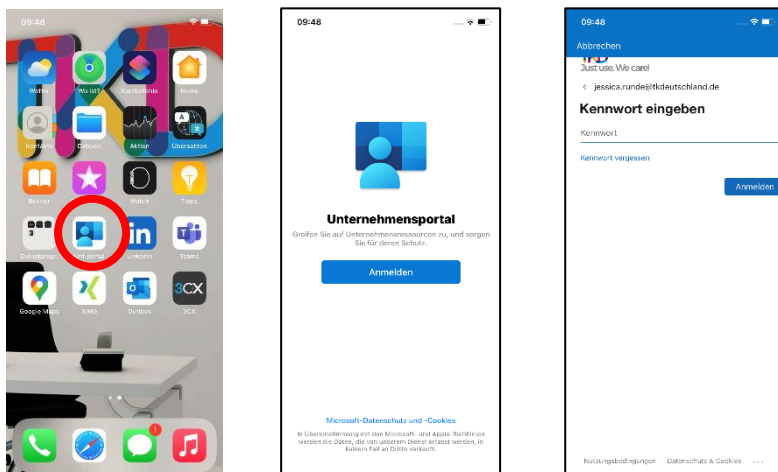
09:48

Wetter
Wo ist?
Kurzbefehle
Home
Kontakte
Dateien
Aktien
Übersetzen
Bücher
Watch
Tipps
Dienstprogr
Unt.portal
LinkedIn
Teams
Google Maps
XING
Outlook
3CX

09:48

Unternehmensportal

Greifen Sie auf Unternehmensressourcen zu, und sorgen Sie für deren Schutz.

Anmelden

Microsoft-Datenschutz und -Cookies

In Übereinstimmung mit den Microsoft- und Apple-Richtlinien werden die Daten, die von unserem Dienst erfasst werden, in keinem Fall an Dritte verkauft.

09:48

Abbrechen

Just use. We care!

← jessica.runde@tkdeutschland.de

Kennwort eingeben

Kennwort

Kennwort vergessen

Anmelden

Nutzungsbedingungen Datenschutz & Cookies ...